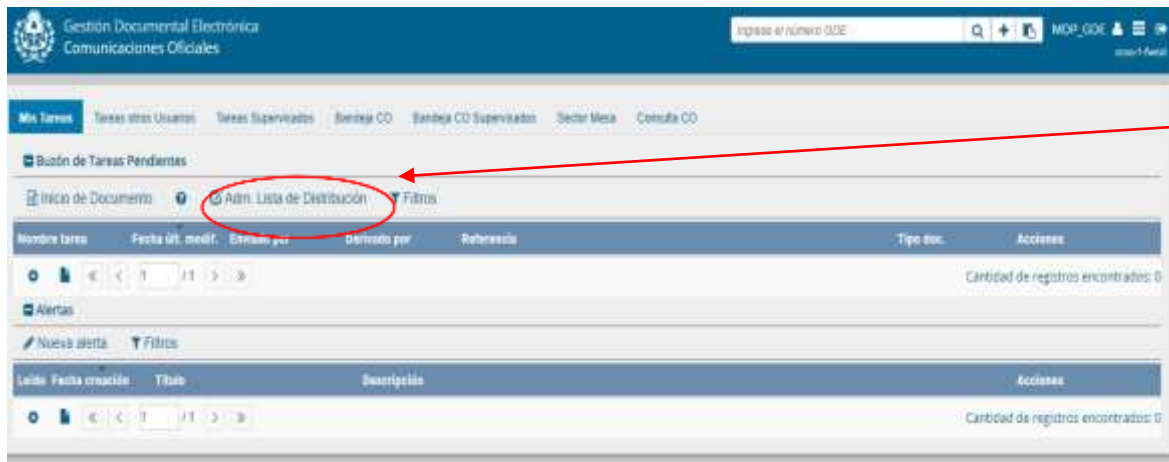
Gestión Documental Electrónica
Comunicaciones Oficiales

Ingrese el número GDE

MDP_GDE

Mis Tareas | Tareas otros Usuarios | Tareas Supervisados | Bandeja CO | Bandeja CO Supervisados | Sector Mesa | Consulta CO

Buzón de Tareas Pendientes

Inicio de Documento | Adm. Lista de Distribución | Filtros

| Nombre tarea | Fecha últ. modif. | Enviado por | Derivado por | Referencia | Tipo doc. | Acciones |
|---|---|---|---|---|---|---|

1 /1

Cantidad de registros encontrados: 0

Alertas

Nueva alerta | Filtros

| Leído | Fecha creación | Título | Descripción | Acciones |
|---|---|---|---|---|

1 /1

Cantidad de registros encontrados: 0